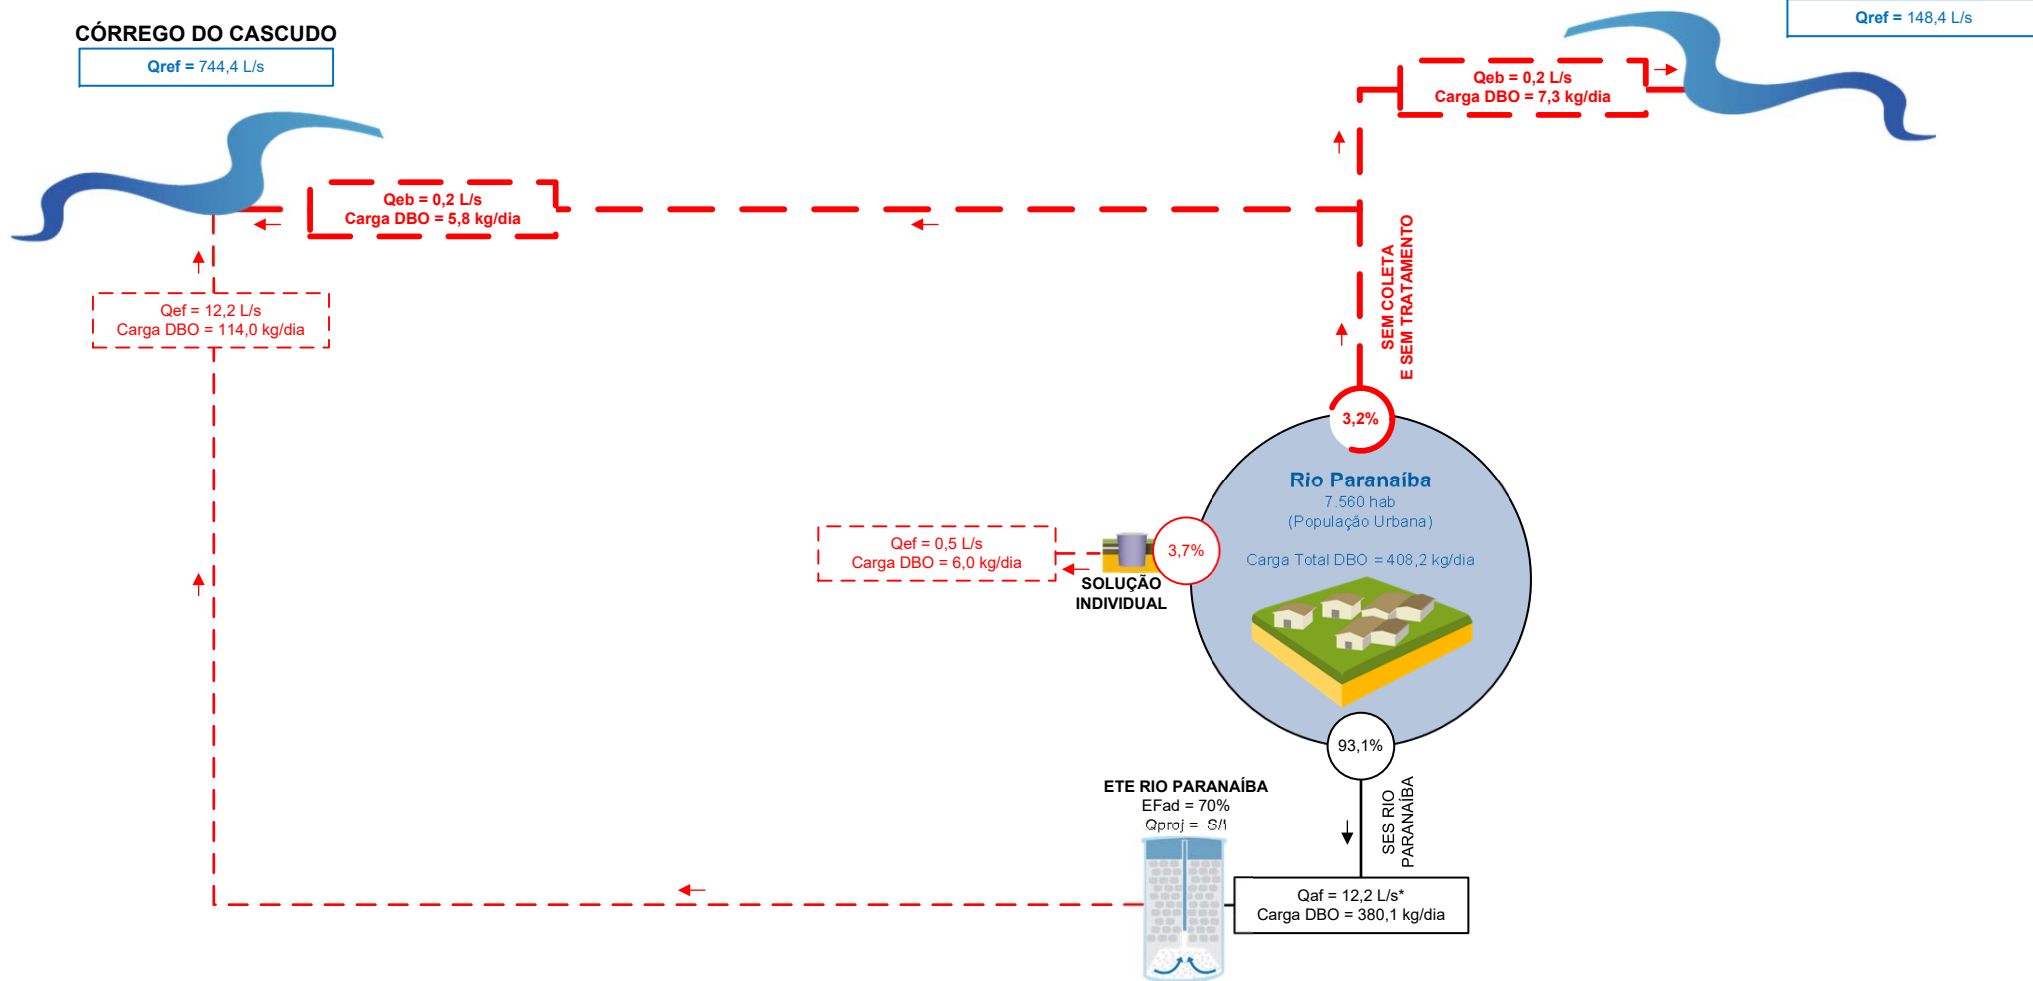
CÓRREGO DO CASCUDO

Qref = 744,4 L/s

Qref = 148,4 L/s

Qeb = 0,2 L/s
Carga DBO = 7,3 kg/dia

Qeb = 0,2 L/s
Carga DBO = 5,8 kg/dia

Qef = 12,2 L/s
Carga DBO = 114,0 kg/dia

SEM COLETA
E SEM TRATAMENTO

3,2%

Rio Paranaíba
7.560 hab
(População Urbana)

Carga Total DBO = 408,2 kg/dia

Qef = 0,5 L/s
Carga DBO = 6,0 kg/dia

3,7%

SOLUÇÃO
INDIVIDUAL

93,1%

ETE RIO PARANAÍBA
EFad = 70%
Qproj = S/I

SES RIO
PARANAÍBA

Qaf = 12,2 L/s*
Carga DBO = 380,1 kg/dia